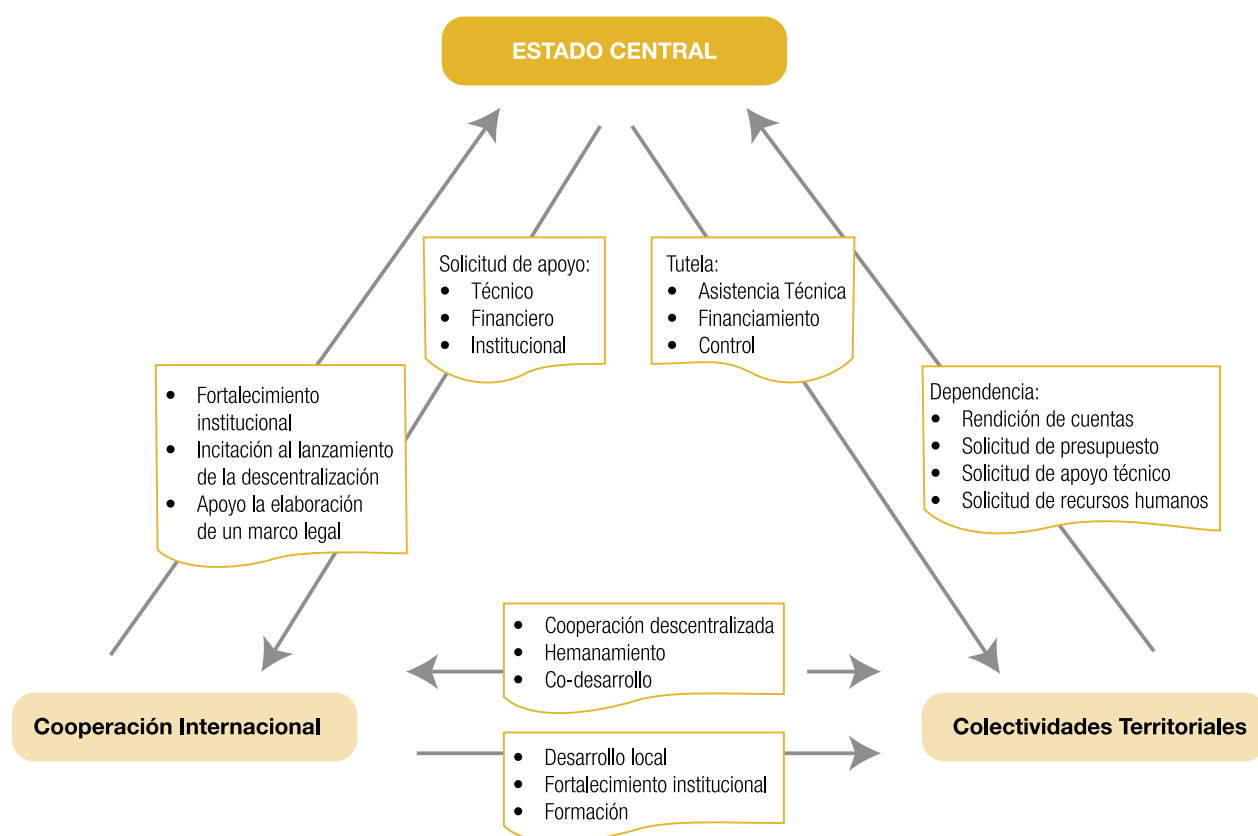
ESTADO CENTRAL

Solicitud de apoyo:
- Técnico
- Financiero
- Institucional

Tutela:
- Asistencia Técnica
- Financiamiento
- Control

- Fortalecimiento institucional
- Incitación al lanzamiento de la descentralización
- Apoyo la elaboración de un marco legal

Dependencia:
- Rendición de cuentas
- Solicitud de presupuesto
- Solicitud de apoyo técnico
- Solicitud de recursos humanos

- Cooperación descentralizada
- Hemanamiento
- Co-desarrollo

Cooperación Internacional

Colectividades Territoriales

- Desarrollo local
- Fortalecimiento institucional
- Formación